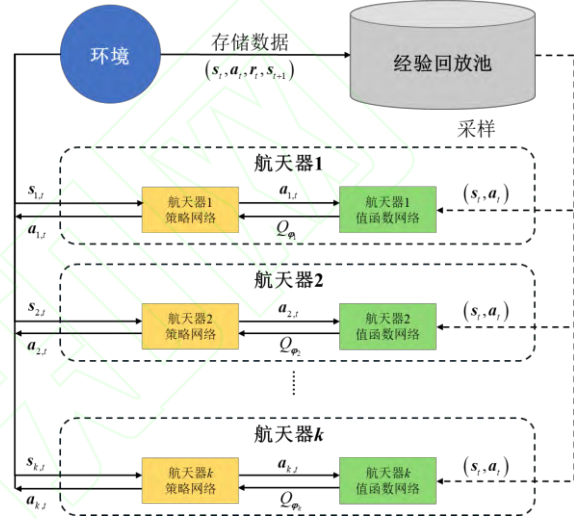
环境

存储数据

$(\boldsymbol{s}_t, \boldsymbol{a}_t, \boldsymbol{r}_t, \boldsymbol{s}_{t+1})$

经验回放池

采样

航天器1

$\boldsymbol{s}_{1,t}$

$\boldsymbol{a}_{1,t}$

航天器1 策略网络

$\boldsymbol{a}_{1,t}$

$Q_{\varphi_1}$

航天器1 值函数网络

$(\boldsymbol{s}_t, \boldsymbol{a}_t)$

航天器2

$\boldsymbol{s}_{2,t}$

$\boldsymbol{a}_{2,t}$

航天器2 策略网络

$\boldsymbol{a}_{2,t}$

$Q_{\varphi_2}$

航天器2 值函数网络

$(\boldsymbol{s}_t, \boldsymbol{a}_t)$

⋮

航天器$k$

$\boldsymbol{s}_{k,t}$

$\boldsymbol{a}_{k,t}$

航天器$k$ 策略网络

$\boldsymbol{a}_{k,t}$

$Q_{\varphi_k}$

航天器$k$ 值函数网络

$(\boldsymbol{s}_t, \boldsymbol{a}_t)$